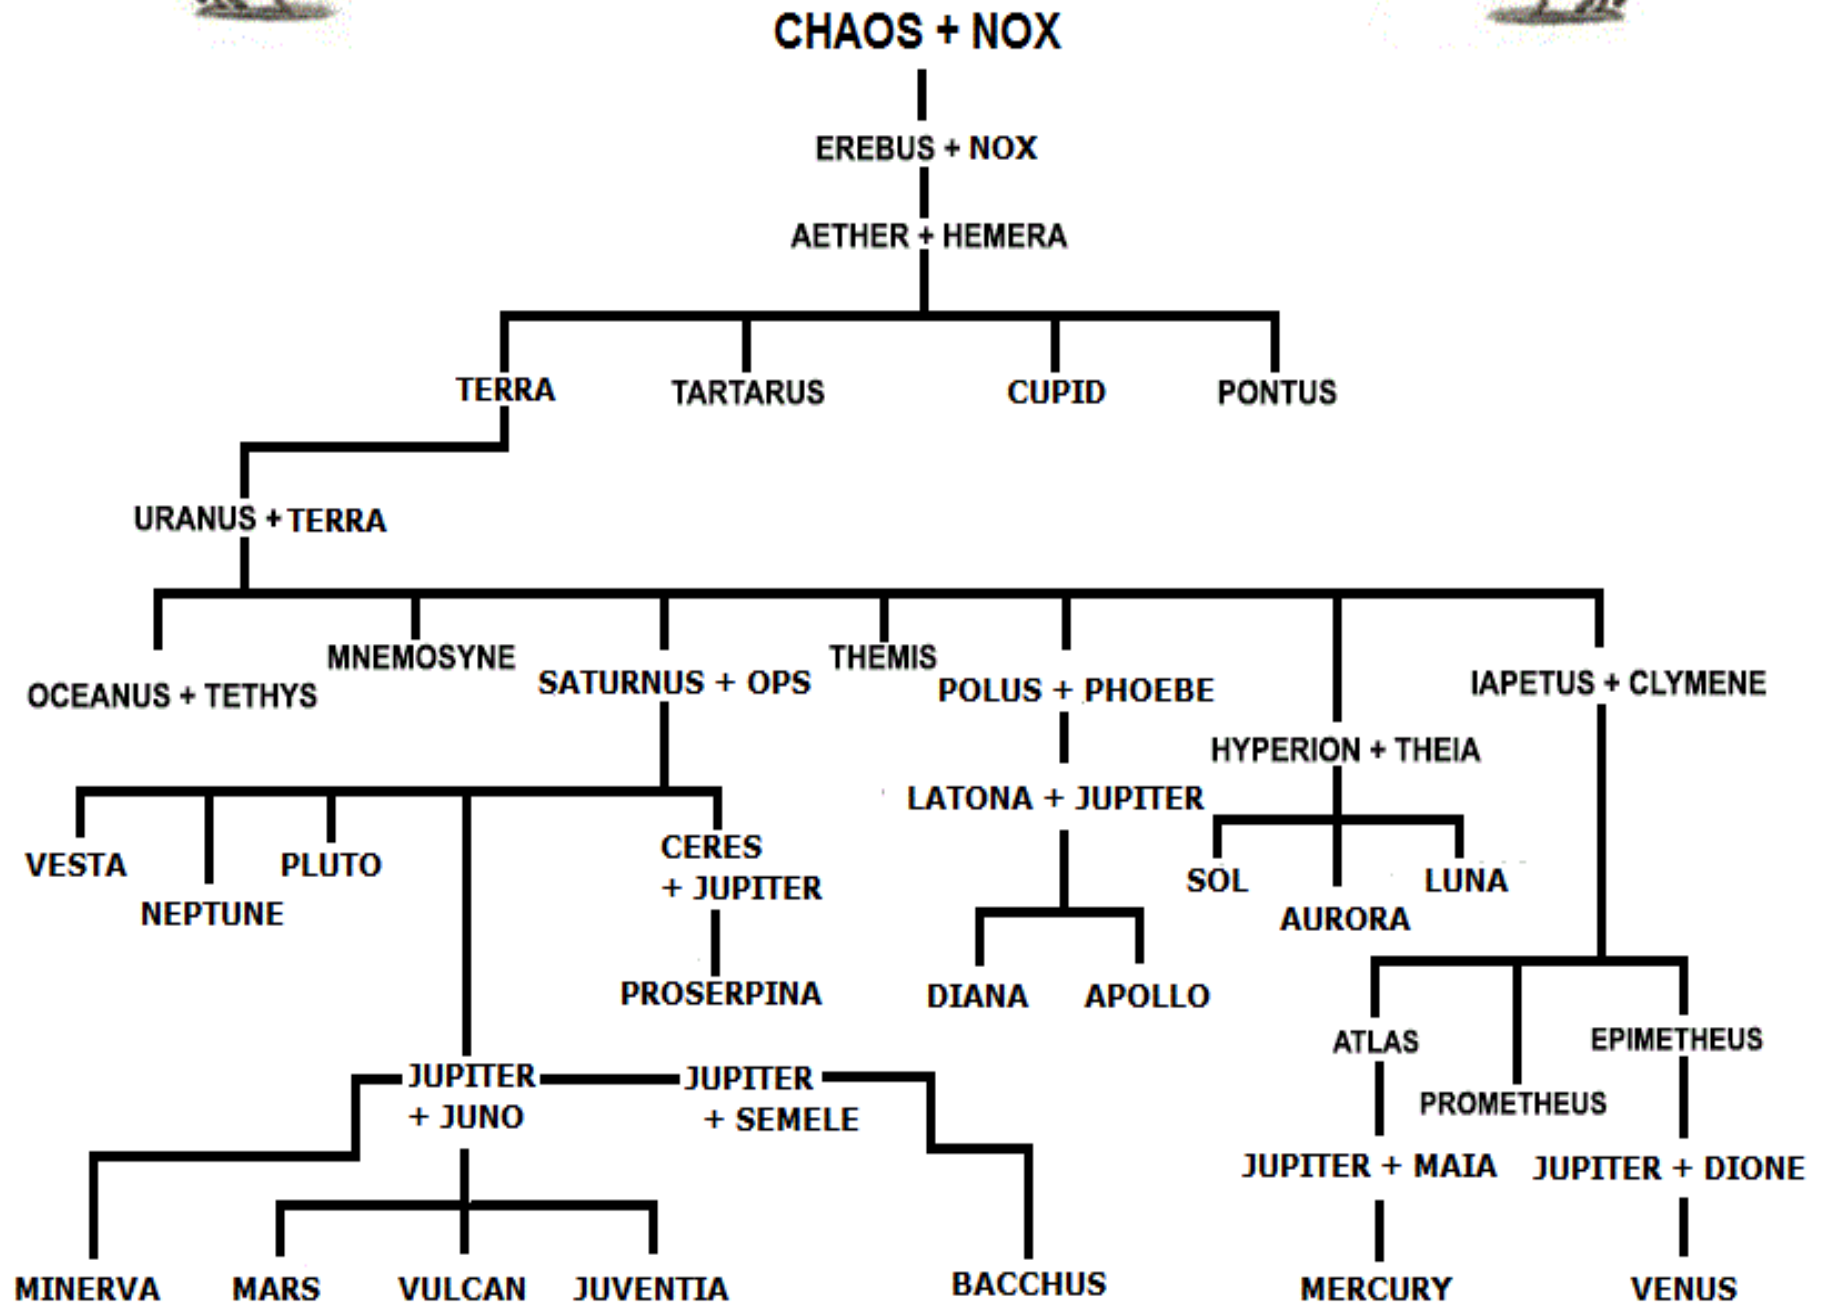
CHAOS + NOX

EREBUS + NOX

AETHER + HEMERA

TERRA TARTARUS CUPID PONTUS

URANUS + TERRA

OCEANUS + TETHYS MNEMOSYNE SATURNUS + OPS THEMIS POLUS + PHOEBE HYPERION + THEIA IAPETUS + CLYMENE

VESTA NEPTUNE PLUTO CERES + JUPITER

PROSERPINA

LATONA + JUPITER

DIANA APOLLO

SOL AURORA LUNA

ATLAS PROMETHEUS EPIMETHEUS

JUPITER + JUNO JUPITER + SEMELE

JUPITER + MAIA JUPITER + DIONE

MINERVA MARS VULCAN JUVENTIA BACCHUS MERCURY VENUS